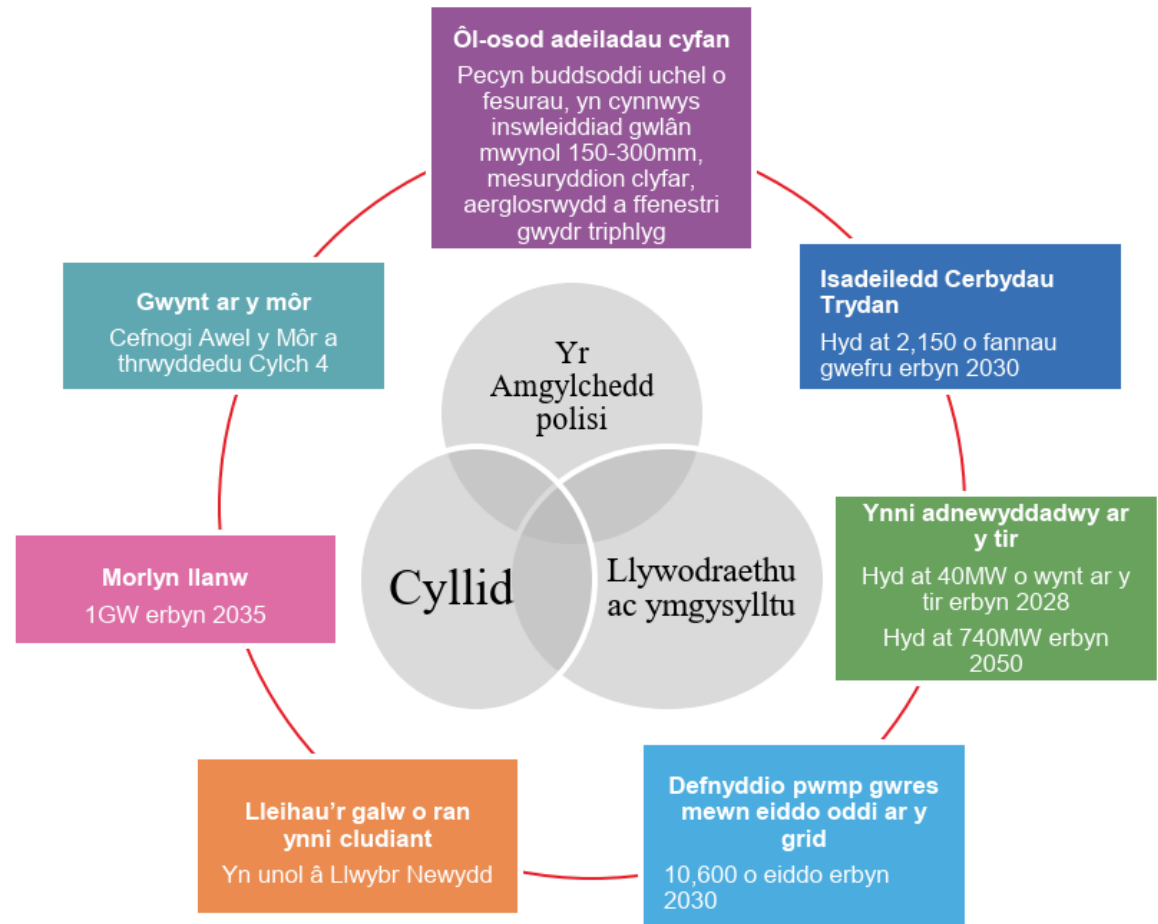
Ôl-osod adeiladau cyfan

Pecyn buddsoddi uchel o fesurau, yn cynnwys inswleiddiad gwlân mwynol 150-300mm, mesuryddion clyfar, aerglosrwydd a ffenestri gwydr triphlyg

Isadeiledd Cerbydau Trydan

Hyd at 2,150 o fannau gwefru erbyn 2030

Ynni adnewyddadwy ar y tir

Hyd at 40MW o wynt ar y tir erbyn 2028

Hyd at 740MW erbyn 2050

Defnyddio pwmp gwres mewn eiddo oddi ar y grid

10,600 o eiddo erbyn 2030

Lleihau'r galw o ran ynni cludiant

Yn unol â Llwybr Newydd

Morlyn llanw

1GW erbyn 2035

Gwynt ar y môr

Cefnogi Awel y Môr a thrwyddedu Cylch 4

Yr Amgylchedd polisi

Cyllid

Llywodraethu ac ymgysylltu